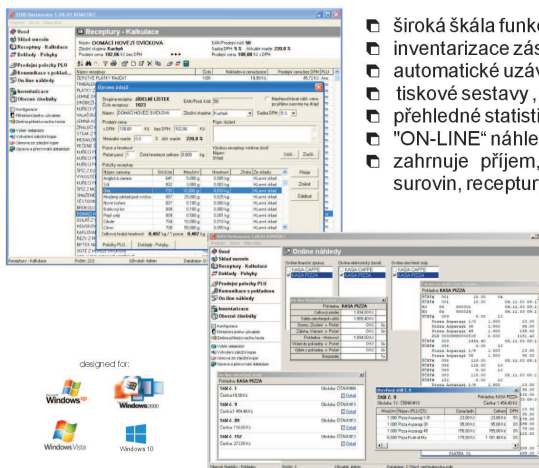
široká škála funkc
inventarizace zás
automatické uzáv
tiskové sestavy ,
přehledné statisti
"ON-LINE" náhle
zahrnuje příjem,
surovin, receptur

Receptury - Kalkulace
Úvod
Sklad surovin
Receptury - Kalkulace
Doklady - Pohyby
Prodejní položky PLU
Komunikace s pokladnou
On-line náhledy
Inventarizace
Obecné číselníky

Online náhledy

designed for:
Windows
Windows 2000
Windows Vista
Windows 10